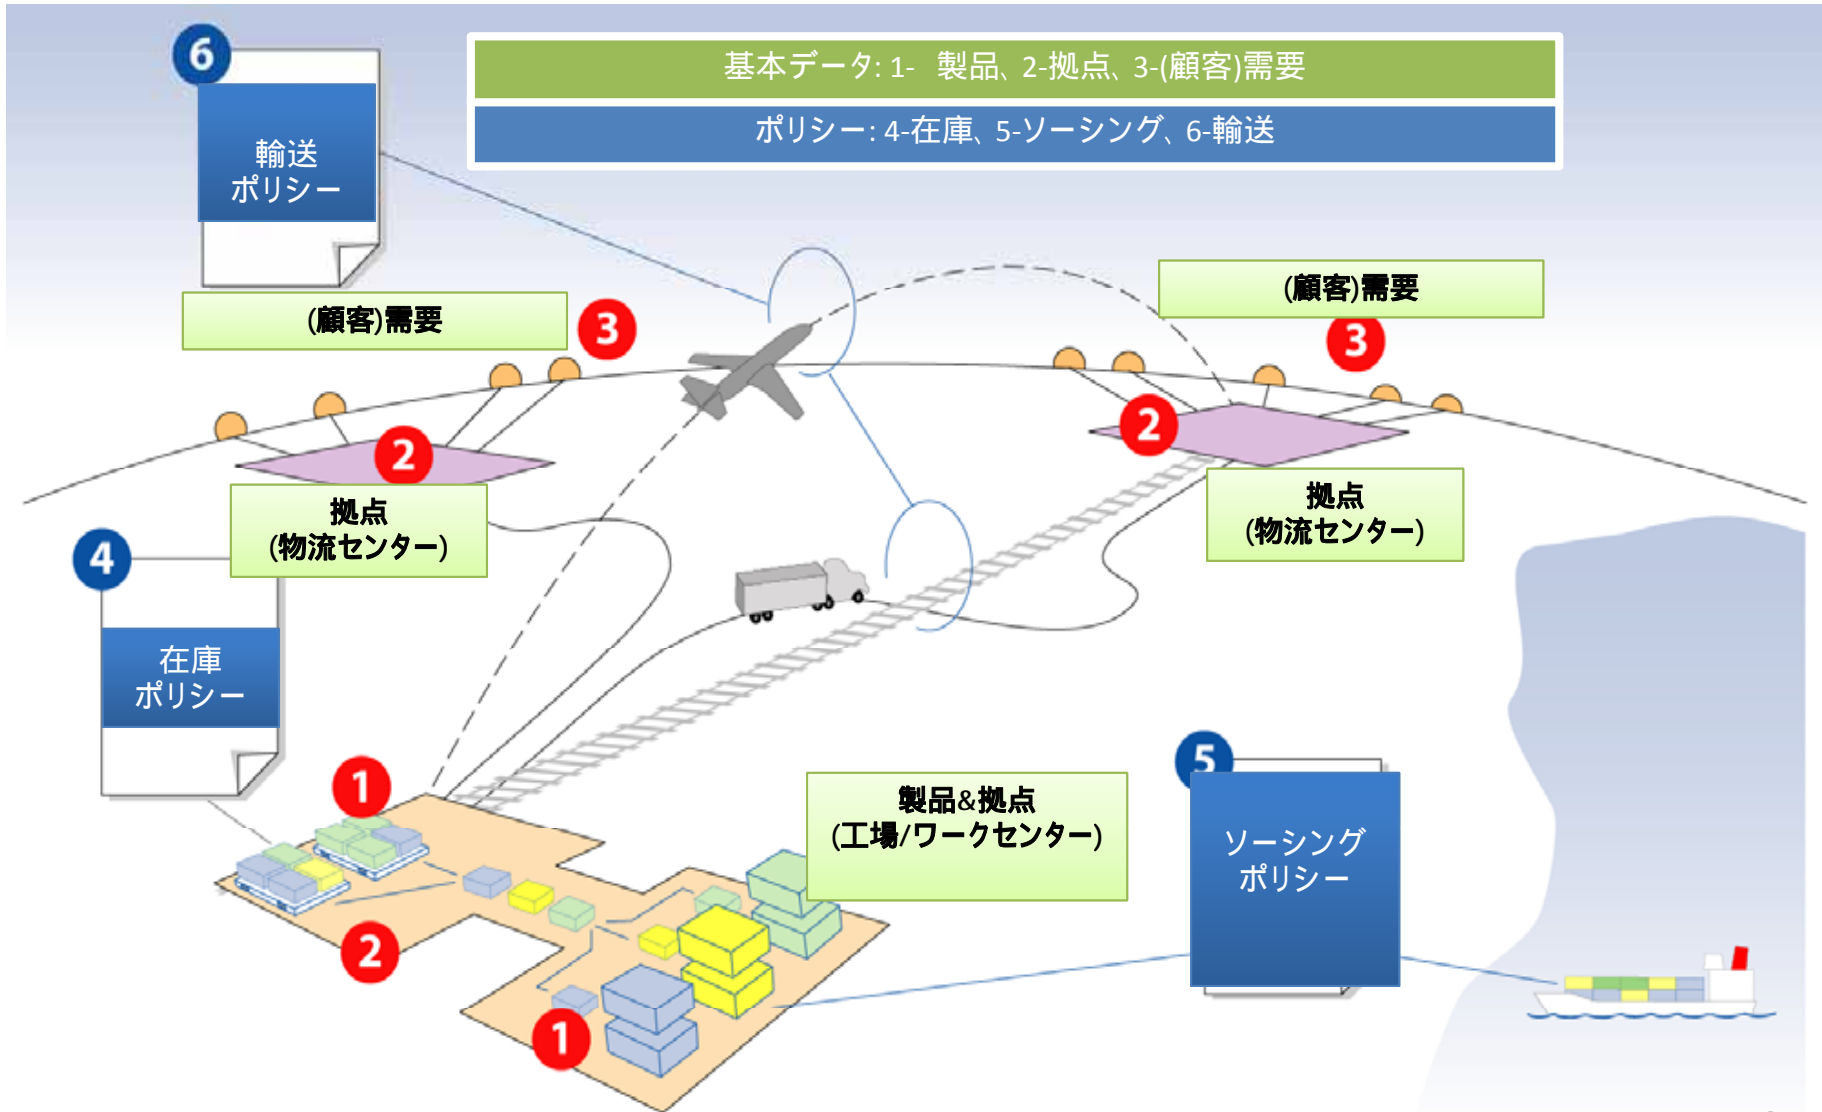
基本データ: 1- 製品、2-拠点、3-(顧客)需要

ポリシー: 4-在庫、5-ソーシング、6-輸送

6

輸送
ポリシー

(顧客)需要

3

(顧客)需要

3

2

2

拠点
(物流センター)

拠点
(物流センター)

4

在庫
ポリシー

1

製品&拠点
(工場/ワークセンター)

5

ソーシング
ポリシー

2

1